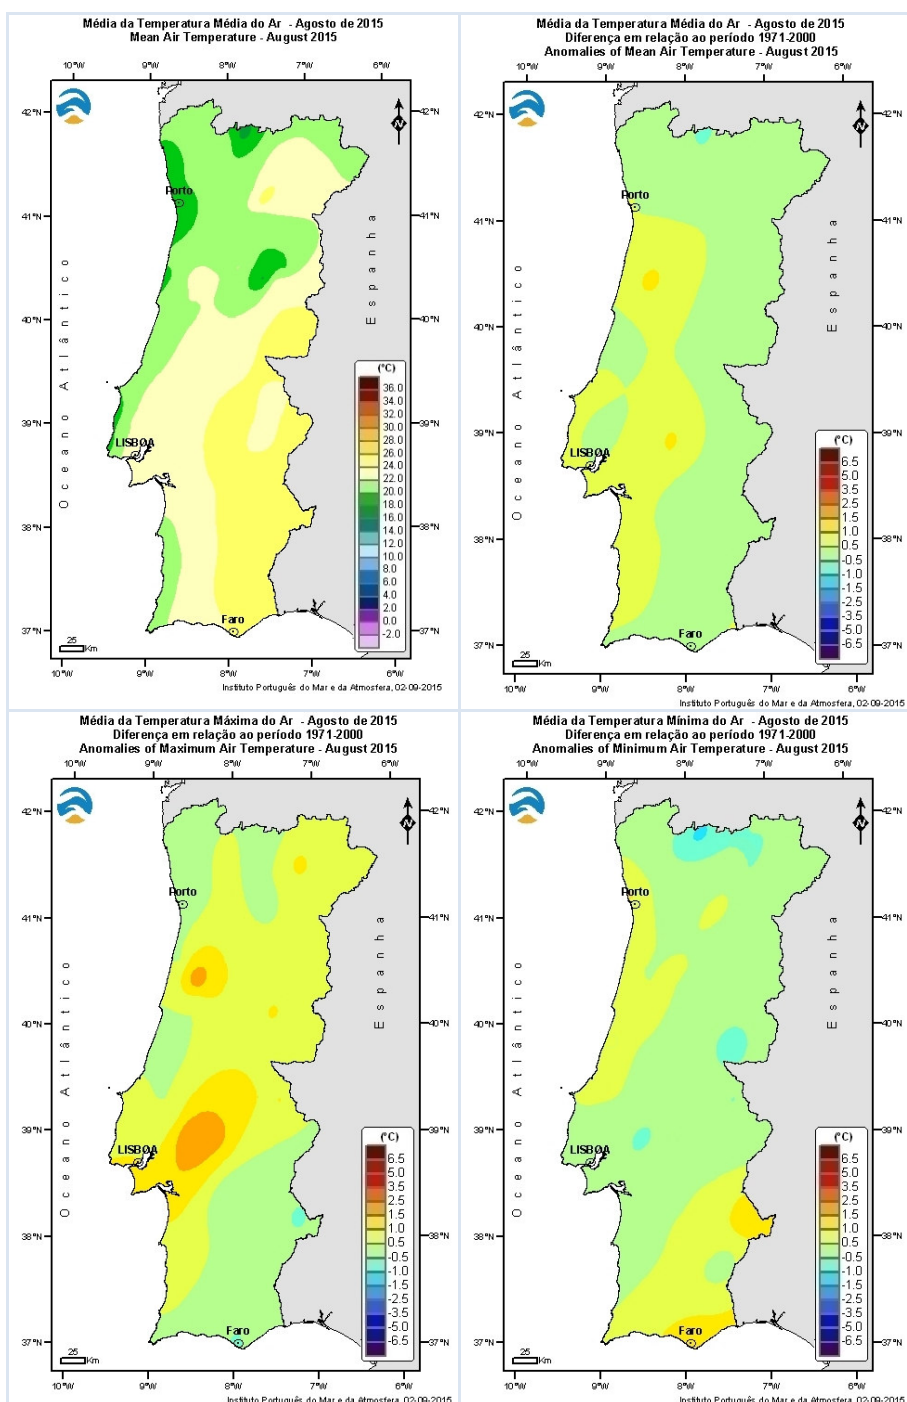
Média da Temperatura Média do Ar - Agosto de 2015
Mean Air Temperature - August 2015

10°W 9°W 8°W 7°W 6°W

42°N 41°N 40°N 39°N 38°N 37°N

Porto
LISBOA
Faro
Oceano Atlântico
Espanha

(°C)
36.0
34.0
32.0
30.0
28.0
26.0
24.0
22.0
20.0
18.0
16.0
14.0
12.0
10.0
8.0
6.0
4.0
2.0
0.0
-2.0

25 Km

Instituto Português do Mar e da Atmosfera, 02-09-2015

Média da Temperatura Média do Ar - Agosto de 2015
Diferença em relação ao período 1971-2000
Anomalies of Mean Air Temperature - August 2015

10°W 9°W 8°W 7°W 6°W

42°N 41°N 40°N 39°N 38°N 37°N

Porto
LISBOA
Faro
Oceano Atlântico
Espanha

(°C)
6.5
5.0
3.5
2.5
1.5
1.0
0.5
-0.5
-1.0
-1.5
-2.5
-3.5
-5.0
-6.5

25 Km

Instituto Português do Mar e da Atmosfera, 02-09-2015

Média da Temperatura Máxima do Ar - Agosto de 2015
Diferença em relação ao período 1971-2000
Anomalies of Maximum Air Temperature - August 2015

10°W 9°W 8°W 7°W 6°W

42°N 41°N 40°N 39°N 38°N 37°N

Porto
LISBOA
Faro
Oceano Atlântico
Espanha

(°C)
6.5
5.0
3.5
2.5
1.5
1.0
0.5
-0.5
-1.0
-1.5
-2.5
-3.5
-5.0
-6.5

25 Km

Instituto Português do Mar e da Atmosfera, 02-09-2015

Média da Temperatura Mínima do Ar - Agosto de 2015
Diferença em relação ao período 1971-2000
Anomalies of Minimum Air Temperature - August 2015

10°W 9°W 8°W 7°W 6°W

42°N 41°N 40°N 39°N 38°N 37°N

Porto
LISBOA
Faro
Oceano Atlântico
Espanha

(°C)
6.5
5.0
3.5
2.5
1.5
1.0
0.5
-0.5
-1.0
-1.5
-2.5
-3.5
-5.0
-6.5

25 Km

Instituto Português do Mar e da Atmosfera, 02-09-2015